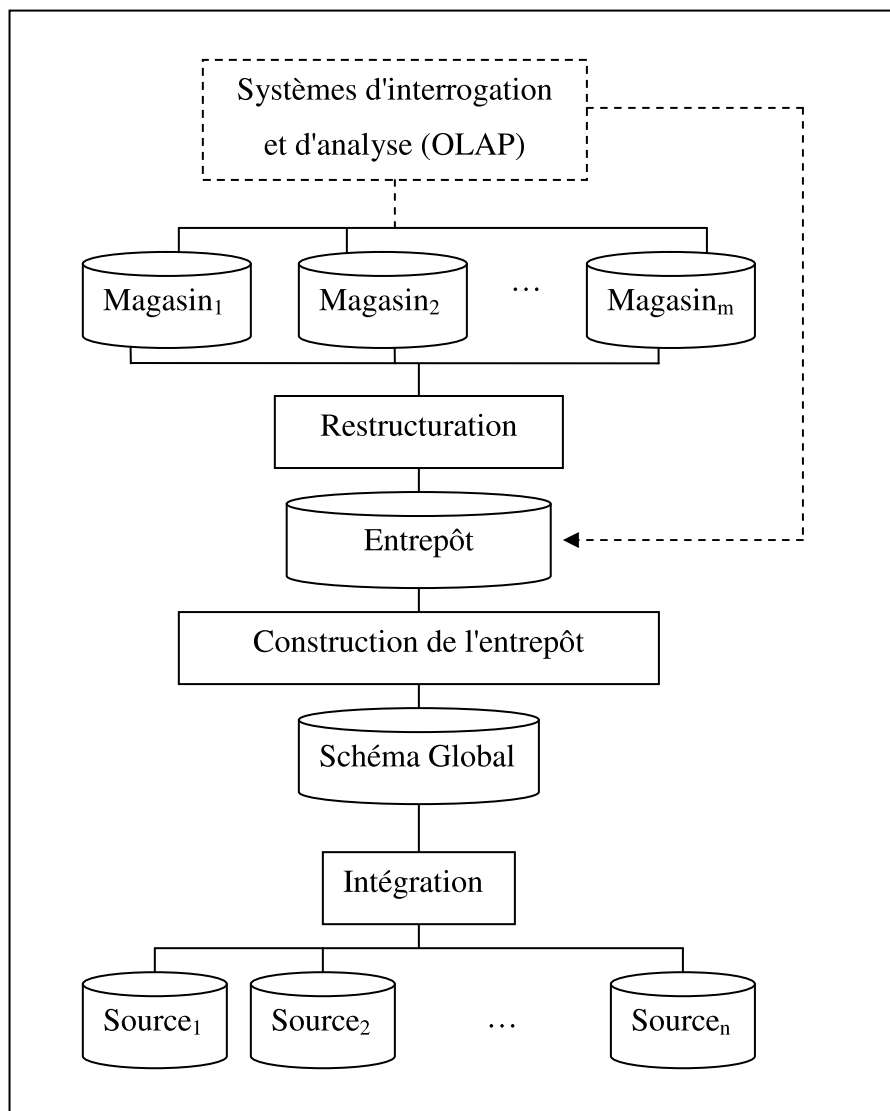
Systèmes d'interrogation et d'analyse (OLAP)

Magasin$_1$

Magasin$_2$

…

Magasin$_m$

Restructuration

Entrepôt

Construction de l'entrepôt

Schéma Global

Intégration

Source$_1$

Source$_2$

…

Source$_n$